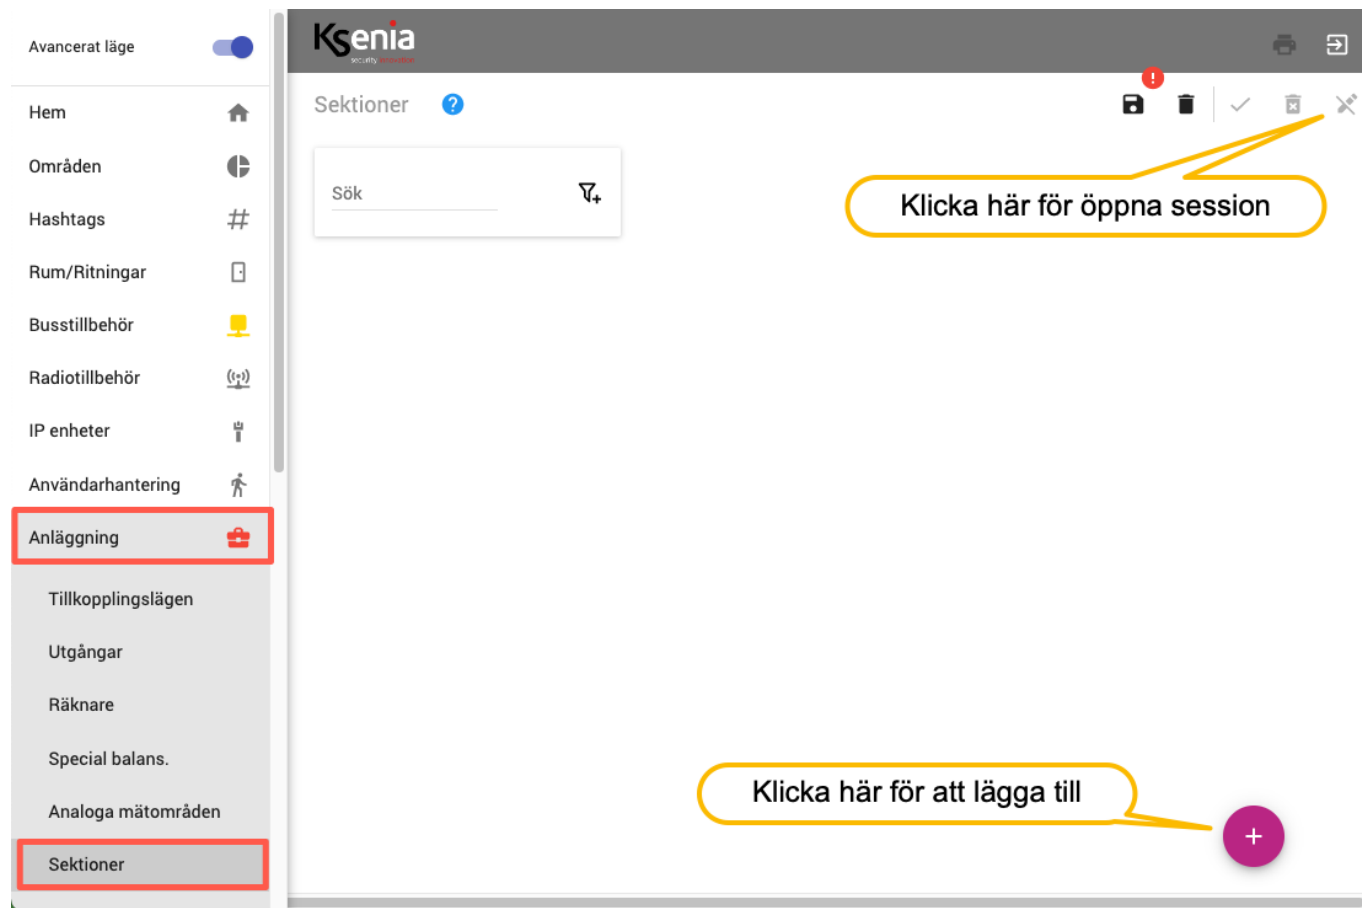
Avancerat läge

Hem

Områden

Hashtags

Rum/Ritningar

Busstillbehör

Radiotillbehör

IP enheter

Användarhantering

Anläggning

Tillkopplingslägen

Utgångar

Räknare

Special balans.

Analoga mätområden

Sektioner

Ksenia security innovation

Sektioner

Sök

Klicka här för öppna session

Klicka här för att lägga till

+